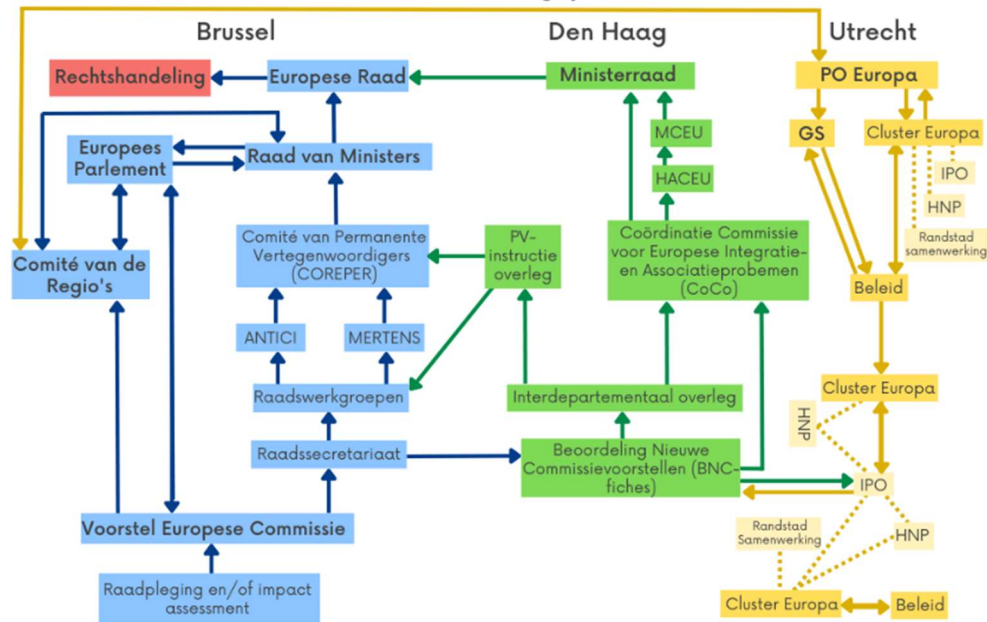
Brussel

Den Haag

Utrecht

Rechtshandeling

Europese Raad

Ministerraad

PO Europa

MCEU

GS

Cluster Europa

Europees Parlement

Raad van Ministers

HACEU

IPO

HNP

Randstad samenwerking

Comité van de Regio's

Comité van Permanente Vertegenwoordigers (COREPER)

PV-instructie overleg

Coördinatie Commissie voor Europese Integratie- en Associatieprobemen (CoCo)

Beleid

ANTICI

MERTENS

Raadswerkgroepen

Interdepartementaal overleg

Cluster Europa

HNP

Raadssecretariaat

Beoordeling Nieuwe Commissievoorstellen (BNC-fiches)

IPO

Voorstel Europese Commissie

Randstad Samenwerking

HNP

Raadpleging en/of impact assessment

Cluster Europa

Beleid